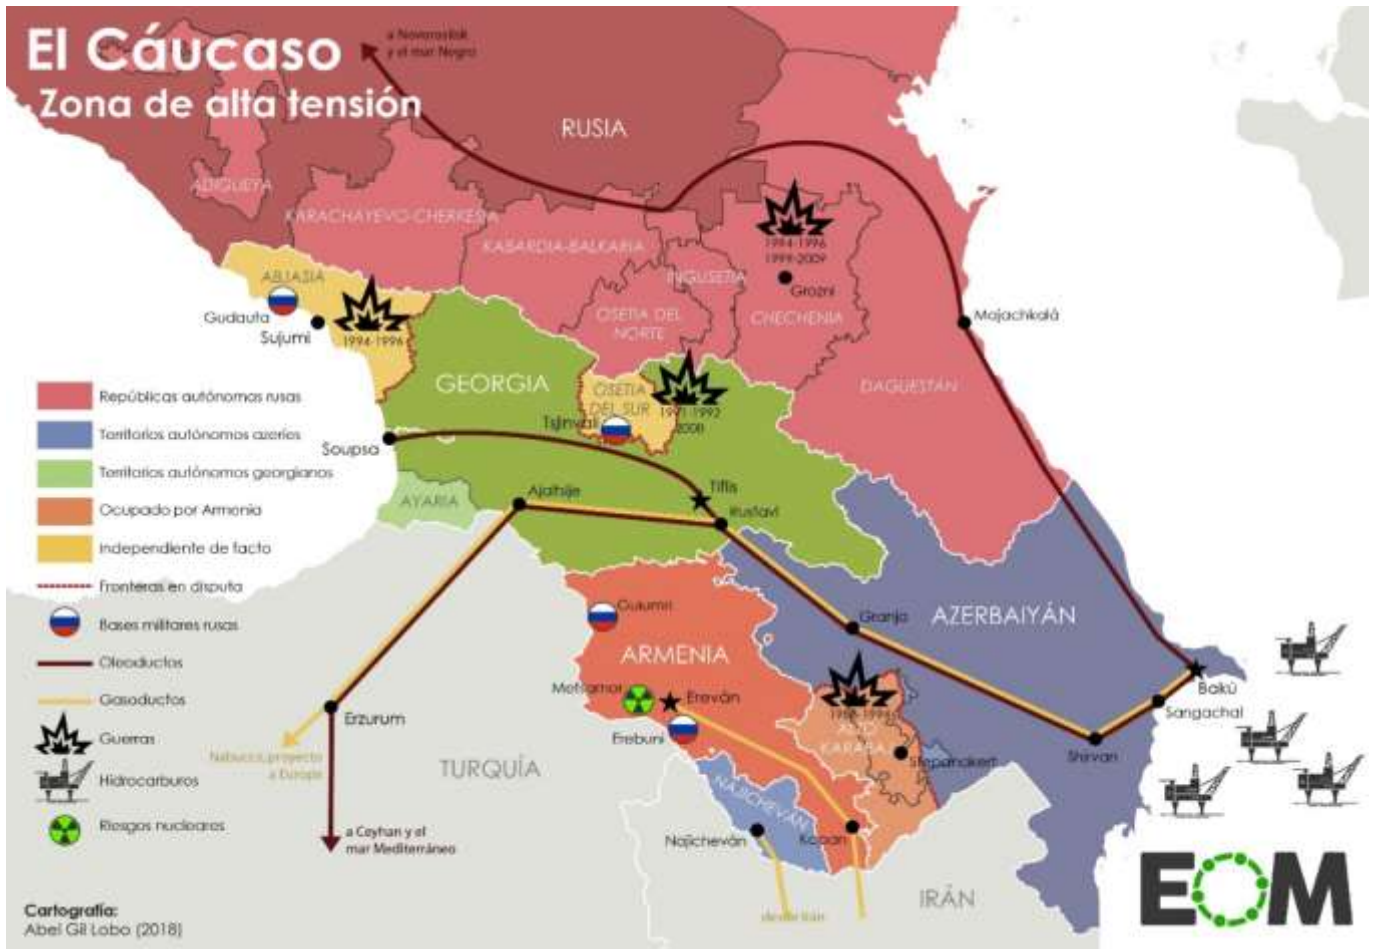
El Cáucaso
Zona de alta tensión

a Novorosiisk y el mar Negro

RUSIA
ADIGUEYA
KARACHAYEVO-CHERKESIA
KABARDIA-BALKARIA
INGUSETIA
OSETIA DEL NORTE
CHECHENIA
DAGUESTÁN
1994-1996
1999-2009
Grozni
Majachkalá
ABJASIA
Gudauta
Sujumi
1994-1996
GEORGIA
OSETIA DEL SUR
1991-1992
2008
Tsjinvali
Soupsa
AYARIA
Ajaltsije
Tiflis
Rustavi
AZERBAIYÁN
Granja
Bakú
Sangachal
Shirvan
ARMENIA
Guiumri
Metsamor
Ereván
Erebuni
1988-1994
ALTO KARABAJ
Stepanakert
NAJCHEVÁN
Najchevan
Kapan
Erzurum
Nabucco, proyecto a Europa
TURQUÍA
a Ceyhan y el mar Mediterráneo
IRÁN
desde Irán

Repúblicas autónomas rusas
Territorios autónomos azeríes
Territorios autónomos georgianos
Ocupado por Armenia
Independiente de facto
Fronteras en disputa
Bases militares rusas
Oleoductos
Gasoductos
Guerras
Hidrocarburos
Riesgos nucleares

Cartografía:
Abel Gil Lobo (2018)

EOM